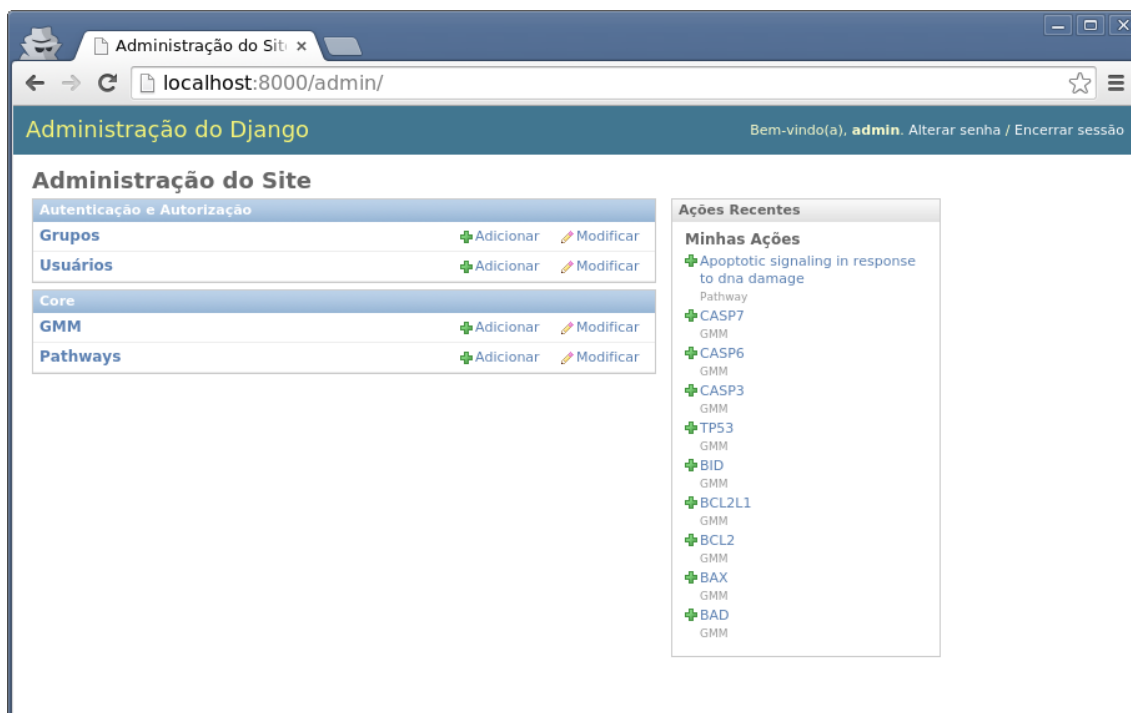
Administração do Sit ×

localhost:8000/admin/

Administração do Django

Bem-vindo(a), admin. Alterar senha / Encerrar sessão

Administração do Site

| Autenticação e Autorização | | |
|---|---|---|
| Grupos | Adicionar | Modificar |
| Usuários | Adicionar | Modificar |

| Core | | |
|---|---|---|
| GMM | Adicionar | Modificar |
| Pathways | Adicionar | Modificar |

Ações Recentes

Minhas Ações

Apoptotic signaling in response to dna damage
Pathway

CASP7
GMM

CASP6
GMM

CASP3
GMM

TP53
GMM

BID
GMM

BCL2L1
GMM

BCL2
GMM

BAX
GMM

BAD
GMM